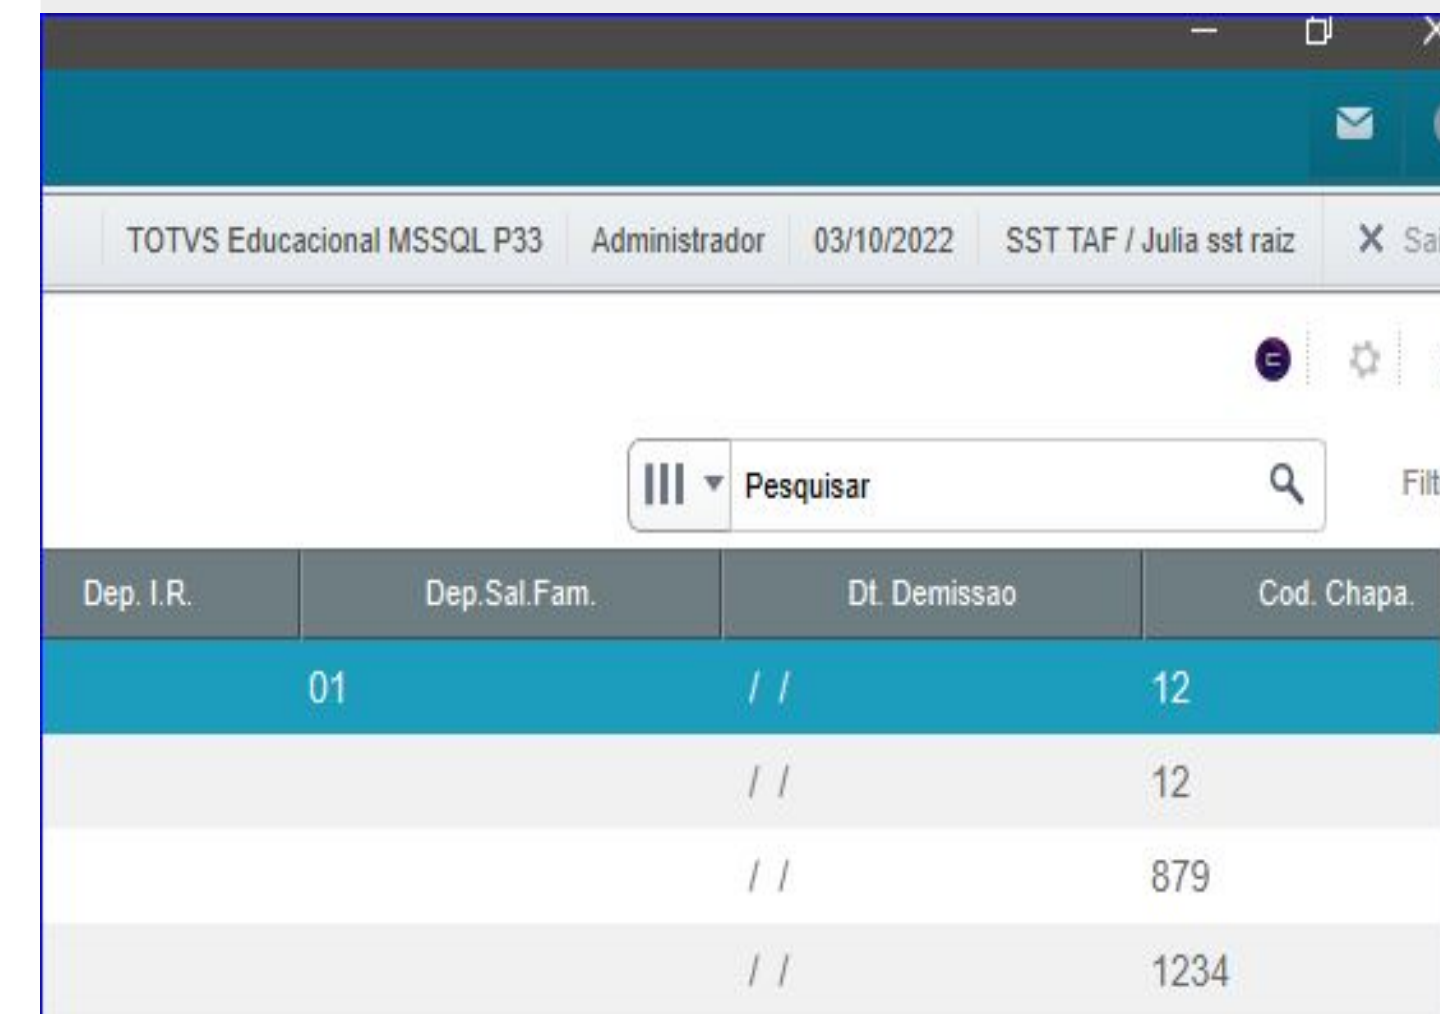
TOTVS Educacional MSSQL P33 | Administrador | 03/10/2022 | SST TAF / Julia sst raiz | Sa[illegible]

Pesquisar

Filt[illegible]

| Dep. I.R. | Dep.Sal.Fam. | Dt. Demissao | Cod. Chapa. |
|---|---|---|---|
| | 01 | / / | 12 |
| | | / / | 12 |
| | | / / | 879 |
| | | / / | 1234 |